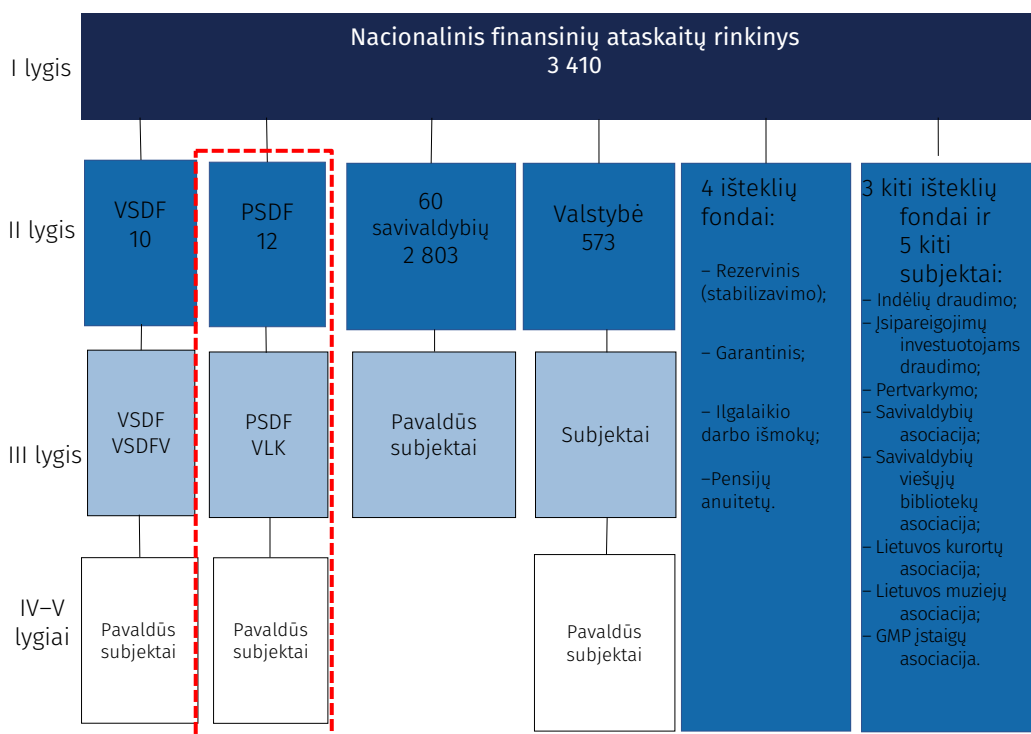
I lygis

Nacionalinis finansinių ataskaitų rinkinys
3 410

II lygis

VSDF
10

PSDF
12

60
savivaldybių
2 803

Valstybė
573

4 išteklių fondai:

– Rezervinis (stabilizavimo);

– Garantinis;

– Ilgalaikio darbo išmokų;

–Pensijų anuitetų.

3 kiti išteklių fondai ir
5 kiti subjektai:
– Indėlių draudimo;
– Įsipareigojimų investuotojams draudimo;
– Pertvarkymo;
– Savivaldybių asociacija;
– Savivaldybių viešųjų bibliotekų asociacija;
– Lietuvos kurortų asociacija;
– Lietuvos muziejų asociacija;
– GMP įstaigų asociacija.

III lygis

VSDF
VSDFV

PSDF
VLK

Pavaldūs subjektai

Subjektai

IV–V lygiai

Pavaldūs subjektai

Pavaldūs subjektai

Pavaldūs subjektai